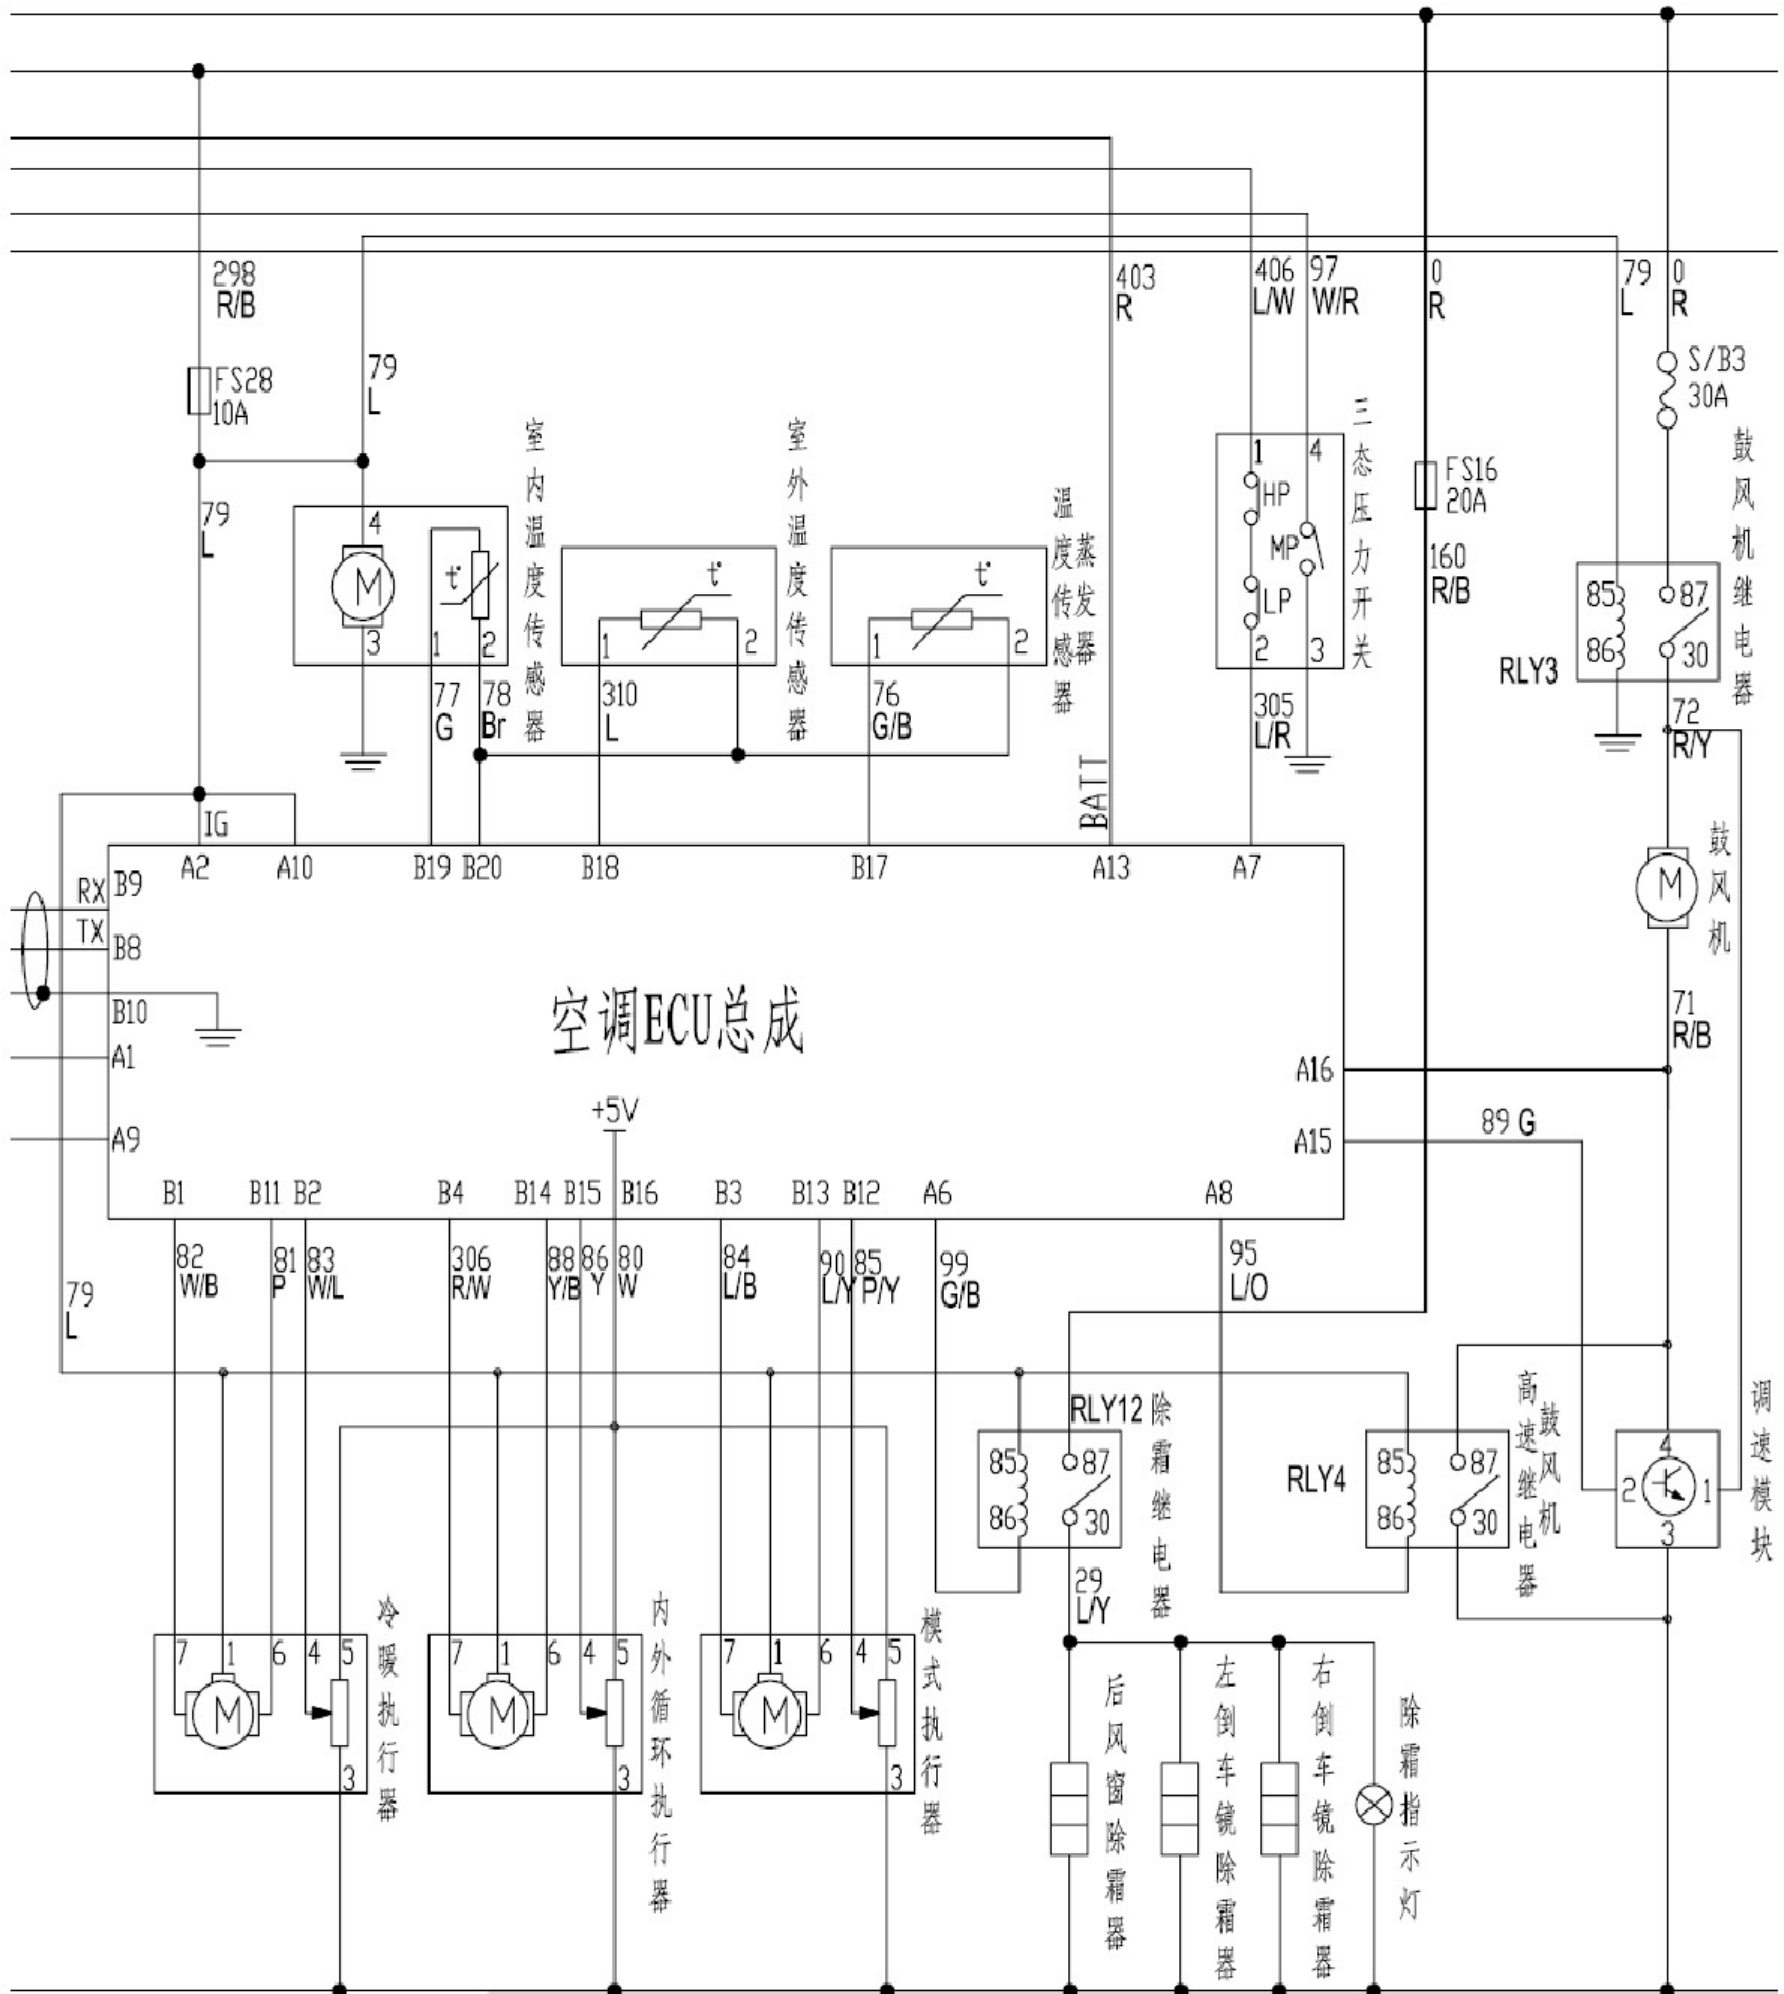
298
R/B
FS28
10A
79
L
79
L
4
M
3
t°
1 2
室内温度传感器
77
G
78
Br
t°
1 2
310
L
室外温度传感器
t°
1 2
76
G/B
蒸发器温度传感器
403
R
BATT
406
L/W
97
W/R
1 4
HP
MP
LP
2 3
三态压力开关
305
L/R
0
R
FS16
20A
160
R/B
79
L
0
R
S/B3
30A
鼓风机继电器
85 87
86 30
RLY3
72
R/Y
鼓风机
M
71
R/B
IG
A2 A10 B19 B20 B18 B17 A13 A7
RX B9
TX B8
B10
A1
A9
空调ECU总成
A16
A15
89 G
+5V
B1 B11 B2 B4 B14 B15 B16 B3 B13 B12 A6 A8
82
W/B
81
P
83
W/L
306
R/W
88
Y/B
86
Y
80
W
84
L/B
90
L/Y
85
P/Y
99
G/B
95
L/O
79
L
RLY12 除霜继电器
85 87
86 30
29
L/Y
RLY4
85 87
86 30
高速鼓风机继电器
4
2 1
3
调速模块
7 1 6 4 5
M
3
冷暖执行器
7 1 6 4 5
M
3
内外循环执行器
7 1 6 4 5
M
3
模式执行器
后风窗除霜器
左倒车镜除霜器
右倒车镜除霜器
除霜指示灯